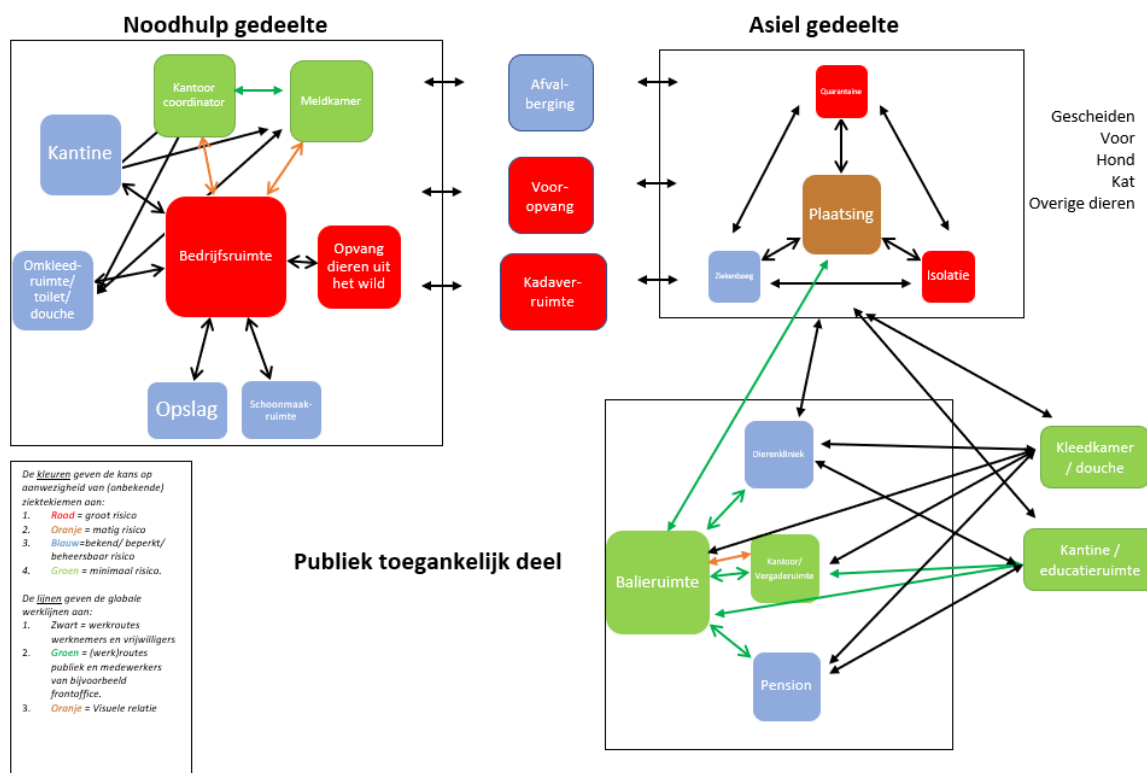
Noodhulp gedeelte

Kantoor coordinator

Meldkamer

Kantine

Bedrijfsruimte

Omkleedruimte/ toilet/ douche

Opvang dieren uit het wild

Opslag

Schoonmaakruimte

Afvalberging

Voor-opvang

Kadaver-ruimte

Asiel gedeelte

Quarantaine

Plaatsing

Ziekenboeg

Isolatie

Gescheiden
Voor
Hond
Kat
Overige dieren

De kleuren geven de kans op aanwezigheid van (onbekende) ziektekiemen aan:
1. Rood = groot risico
2. Oranje = matig risico
3. Blauw=bekend/ beperkt/ beheersbaar risico
4. Groen = minimaal risico.

De lijnen geven de globale werklijnen aan:
1. Zwart = werkroutes werknemers en vrijwilligers
2. Groen = (werk)routes publiek en medewerkers van bijvoorbeeld frontoffice.
3. Oranje = Visuele relatie

Publiek toegankelijk deel

Dierenkliniek

Balieruimte

Kantoor/ Vergaderuimte

Pension

Kleedkamer / douche

Kantine / educatieruimte